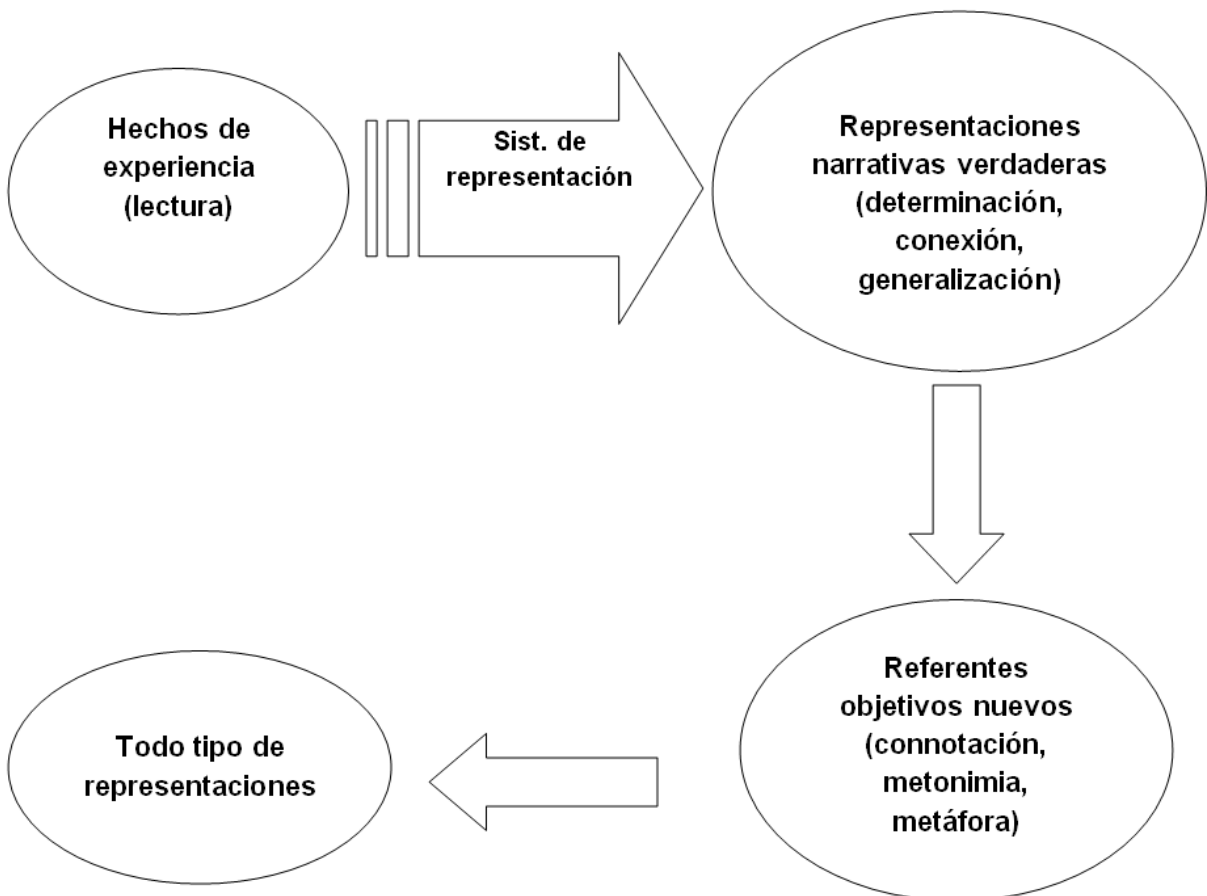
Hechos de experiencia (lectura)

Sist. de representación

Representaciones narrativas verdaderas (determinación, conexión, generalización)

Referentes objetivos nuevos (connotación, metonimia, metáfora)

Todo tipo de representaciones